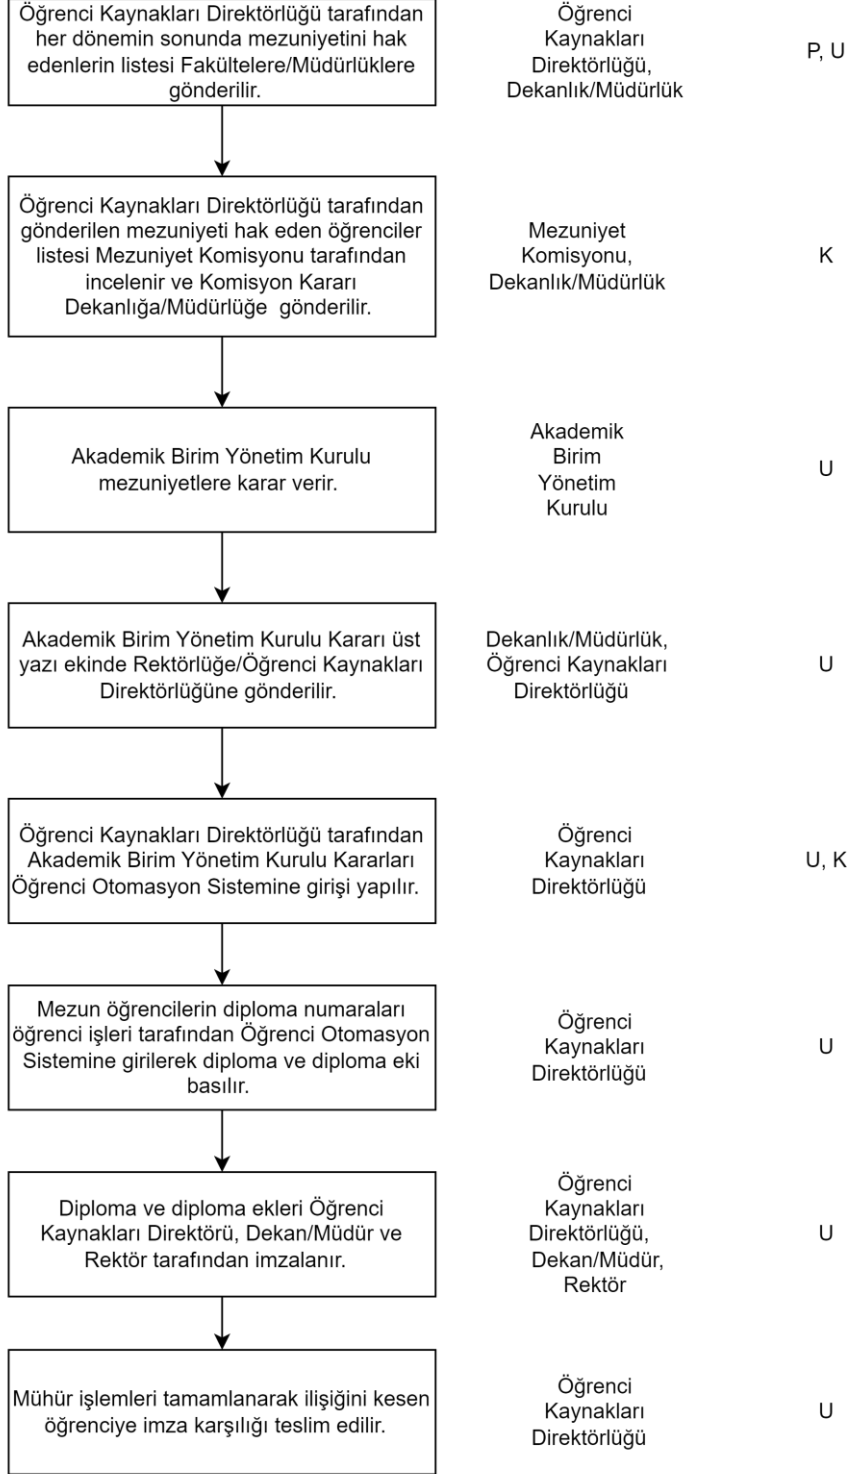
Öğrenci Kaynakları Direktörlüğü tarafından her dönemin sonunda mezuniyetini hak edenlerin listesi Fakültelere/Müdürlüklere gönderilir.

Öğrenci Kaynakları Direktörlüğü, Dekanlık/Müdürlük

P, U

Öğrenci Kaynakları Direktörlüğü tarafından gönderilen mezuniyeti hak eden öğrenciler listesi Mezuniyet Komisyonu tarafından incelenir ve Komisyon Kararı Dekanlığa/Müdürlüğe gönderilir.

Mezuniyet Komisyonu, Dekanlık/Müdürlük

K

Akademik Birim Yönetim Kurulu mezuniyetlere karar verir.

Akademik Birim Yönetim Kurulu

U

Akademik Birim Yönetim Kurulu Kararı üst yazı ekinde Rektörlüğe/Öğrenci Kaynakları Direktörlüğüne gönderilir.

Dekanlık/Müdürlük, Öğrenci Kaynakları Direktörlüğü

U

Öğrenci Kaynakları Direktörlüğü tarafından Akademik Birim Yönetim Kurulu Kararları Öğrenci Otomasyon Sistemine girişi yapılır.

Öğrenci Kaynakları Direktörlüğü

U, K

Mezun öğrencilerin diploma numaraları öğrenci işleri tarafından Öğrenci Otomasyon Sistemine girilerek diploma ve diploma eki basılır.

Öğrenci Kaynakları Direktörlüğü

U

Diploma ve diploma ekleri Öğrenci Kaynakları Direktörü, Dekan/Müdür ve Rektör tarafından imzalanır.

Öğrenci Kaynakları Direktörlüğü, Dekan/Müdür, Rektör

U

Mühür işlemleri tamamlanarak ilişiğini kesen öğrenciye imza karşılığı teslim edilir.

Öğrenci Kaynakları Direktörlüğü

U